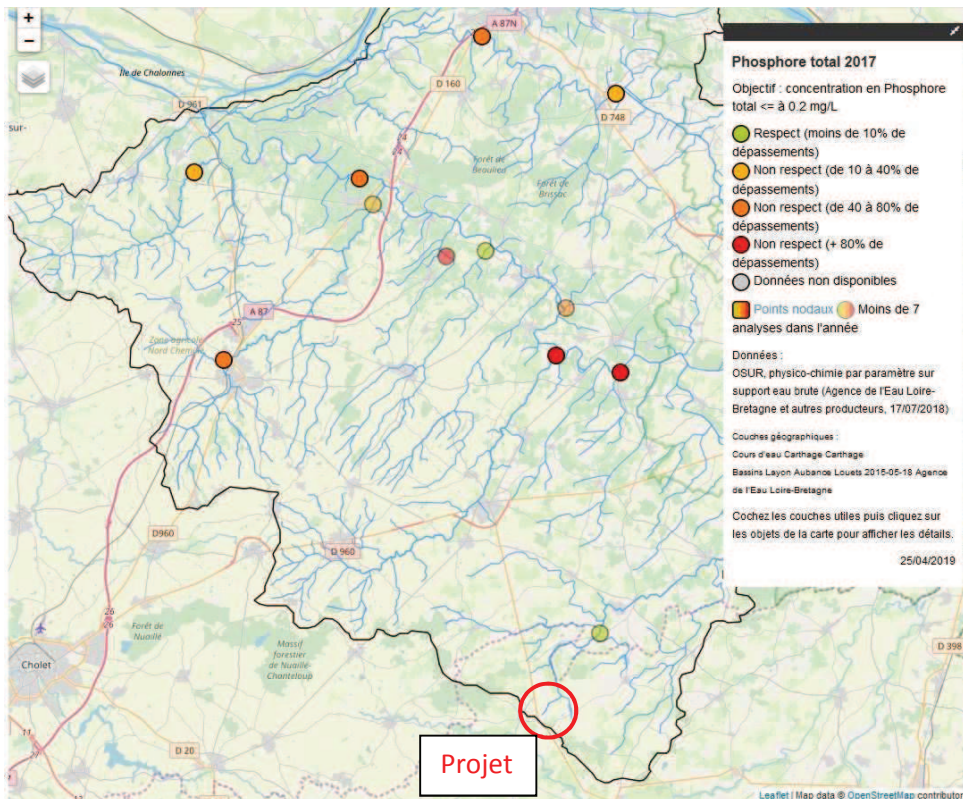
+
−
Ile de Chalonnes
D 961
sur-
A 87N
D 160
D 748
Forêt de Beaulieu
Forêt de Brissac
A 87
Zone agricole Nord Chemillé
D960
D 960
Forêt de Nuaillé
Massif forestier de Nuaillé-Chanteloup
Cholet
D 20
D 398
Projet

Phosphore total 2017

Objectif : concentration en Phosphore total <= à 0.2 mg/L

Respect (moins de 10% de dépassements)
Non respect (de 10 à 40% de dépassements)
Non respect (de 40 à 80% de dépassements)
Non respect (+ 80% de dépassements)
Données non disponibles

Points nodaux Moins de 7 analyses dans l'année

Données :
OSUR, physico-chimie par paramètre sur support eau brute (Agence de l'Eau Loire-Bretagne et autres producteurs, 17/07/2018)

Couches géographiques :
Cours d'eau Carthage Carthage
Bassins Layon Aubance Louets 2015-05-18 Agence de l'Eau Loire-Bretagne

Cochez les couches utiles puis cliquez sur les objets de la carte pour afficher les détails.

25/04/2019

Leaflet | Map data © OpenStreetMap contributor